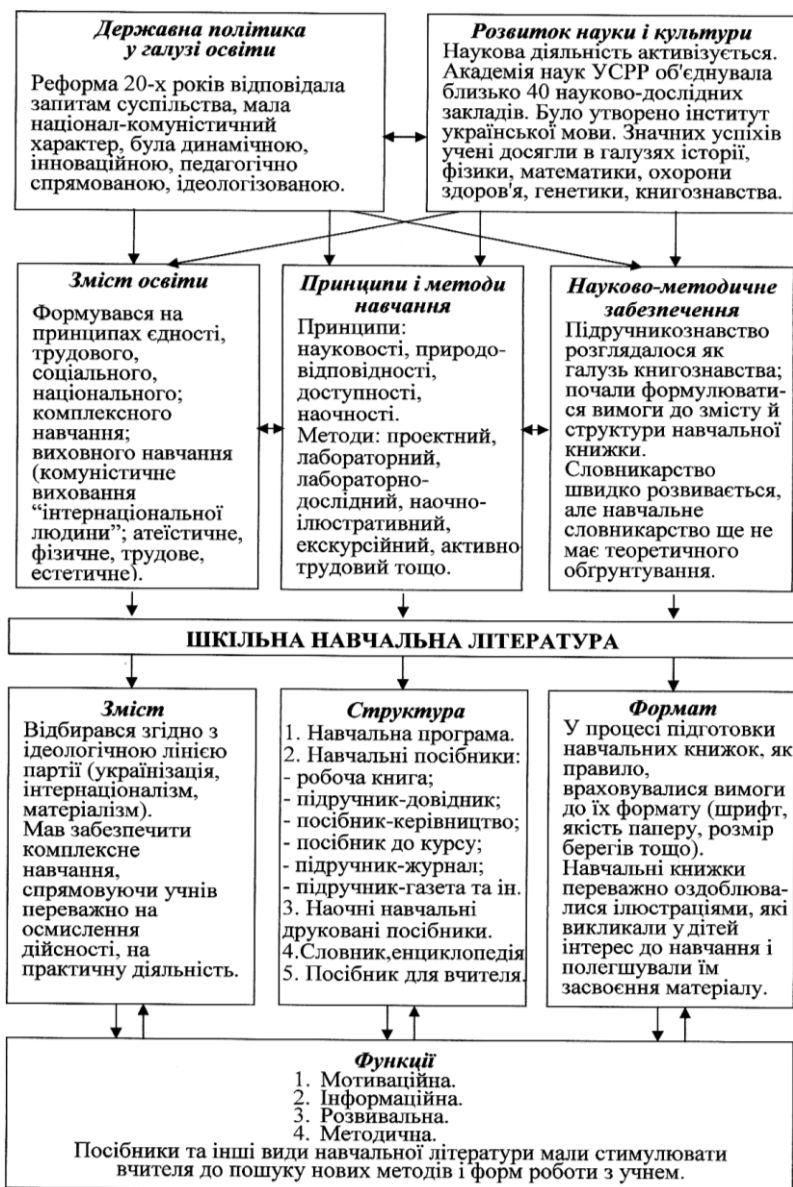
**Державна політика у галузі освіти**

Реформа 20-х років відповідала запитам суспільства, мала націонал-комуністичний характер, була динамічною, інноваційною, педагогічно спрямованою, ідеологізованою.

**Розвиток науки і культури**

Наукова діяльність активізується. Академія наук УСРР об'єднувала близько 40 науково-дослідних закладів. Було утворено інститут української мови. Значних успіхів учені досягли в галузях історії, фізики, математики, охорони здоров'я, генетики, книгознавства.

**Зміст освіти**

Формувався на принципах єдності, трудового, соціального, національного; комплексного навчання; виховного навчання (комуністичне виховання "інтернаціональної людини"; атеїстичне, фізичне, трудове, естетичне).

**Принципи і методи навчання**

Принципи: науковості, природовідповідності, доступності, наочності.
Методи: проектний, лабораторний, лабораторно-дослідний, наочно-ілюстративний, екскурсійний, активно трудовий тощо.

**Науково-методичне забезпечення**

Підручникознавство розглядалося як галузь книгознавства; почали формулюватися вимоги до змісту й структури навчальної книжки.
Словникарство швидко розвивається, але навчальне словникарство ще не має теоретичного обґрунтування.

**ШКІЛЬНА НАВЧАЛЬНА ЛІТЕРАТУРА**

**Зміст**

Відбирався згідно з ідеологічною лінією партії (українізація, інтернаціоналізм, матеріалізм).
Мав забезпечити комплексне навчання, спрямовуючи учнів переважно на осмислення дійсності, на практичну діяльність.

**Структура**

1. Навчальна програма.
2. Навчальні посібники:
- робоча книга;
- підручник-довідник;
- посібник-керівництво;
- посібник до курсу;
- підручник-журнал;
- підручник-газета та ін.
3. Наочні навчальні друковані посібники.
4.Словник,енциклопедія
5. Посібник для вчителя.

**Формат**

У процесі підготовки навчальних книжок, як правило, враховувалися вимоги до їх формату (шрифт, якість паперу, розмір берегів тощо).
Навчальні книжки переважно оздоблювалися ілюстраціями, які викликали у дітей інтерес до навчання і полегшували їм засвоєння матеріалу.

**Функції**

1. Мотиваційна.
2. Інформаційна.
3. Розвивальна.
4. Методична.

Посібники та інші види навчальної літератури мали стимулювати вчителя до пошуку нових методів і форм роботи з учнем.